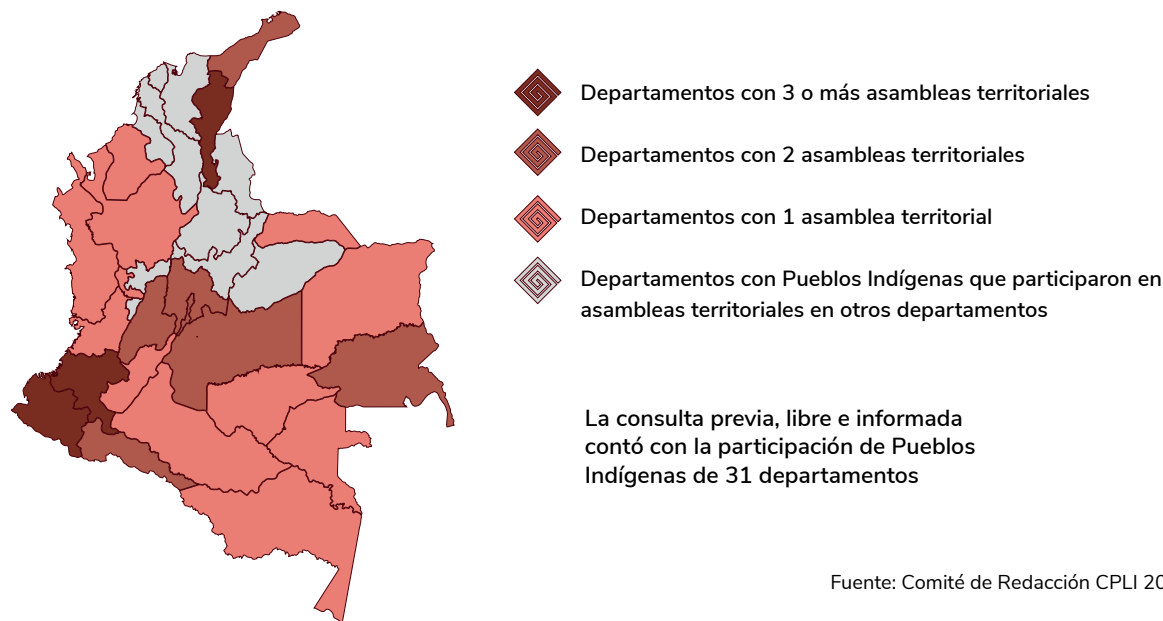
Departamentos con 3 o más asambleas territoriales

Departamentos con 2 asambleas territoriales

Departamentos con 1 asamblea territorial

Departamentos con Pueblos Indígenas que participaron en asambleas territoriales en otros departamentos

La consulta previa, libre e informada contó con la participación de Pueblos Indígenas de 31 departamentos

Fuente: Comité de Redacción CPLI 20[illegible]